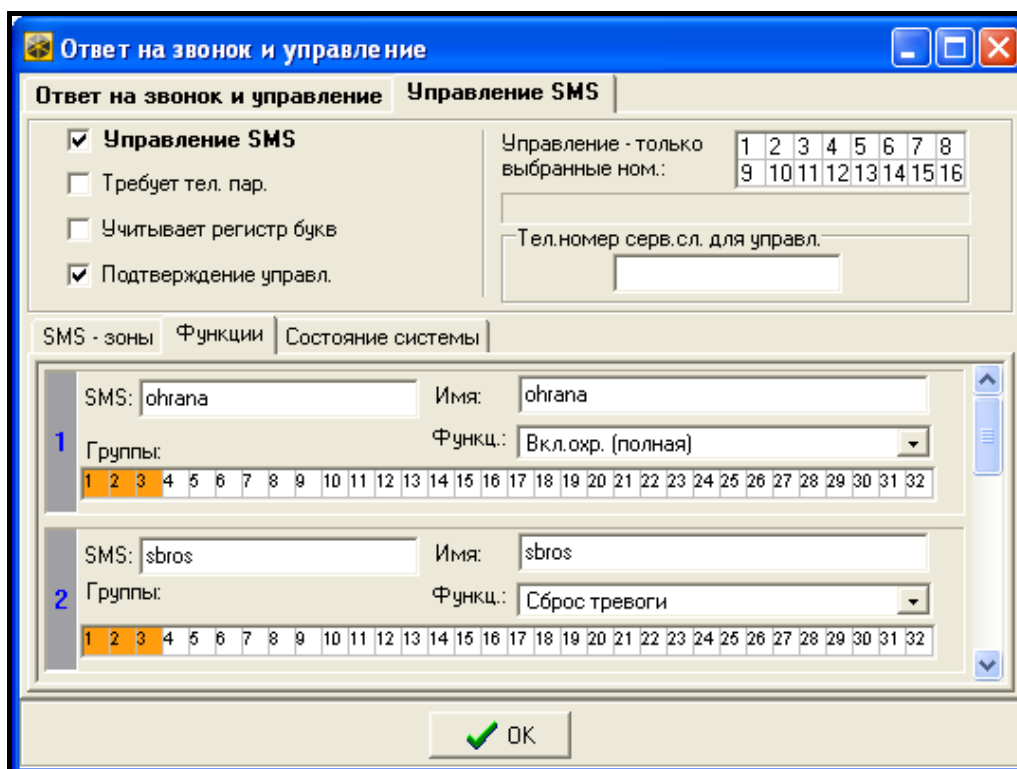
Ответ на звонок и управление

Ответ на звонок и управление | Управление SMS

☑ Управление SMS
☐ Требует тел. пар.
☐ Учитывает регистр букв
☑ Подтверждение управл.

Управление - только выбранные ном.:

| 1 | 2 | 3 | 4 | 5 | 6 | 7 | 8 |
|---|---|---|---|---|---|---|---|
| 9 | 10 | 11 | 12 | 13 | 14 | 15 | 16 |

Тел.номер серв.сл. для управл.

SMS - зоны | Функции | Состояние системы

1
SMS: ohrana
Имя: ohrana
Группы:
Функц.: Вкл.охр. (полная)
1 2 3 4 5 6 7 8 9 10 11 12 13 14 15 16 17 18 19 20 21 22 23 24 25 26 27 28 29 30 31 32

2
SMS: sbros
Имя: sbros
Группы:
Функц.: Сброс тревоги
1 2 3 4 5 6 7 8 9 10 11 12 13 14 15 16 17 18 19 20 21 22 23 24 25 26 27 28 29 30 31 32

OK